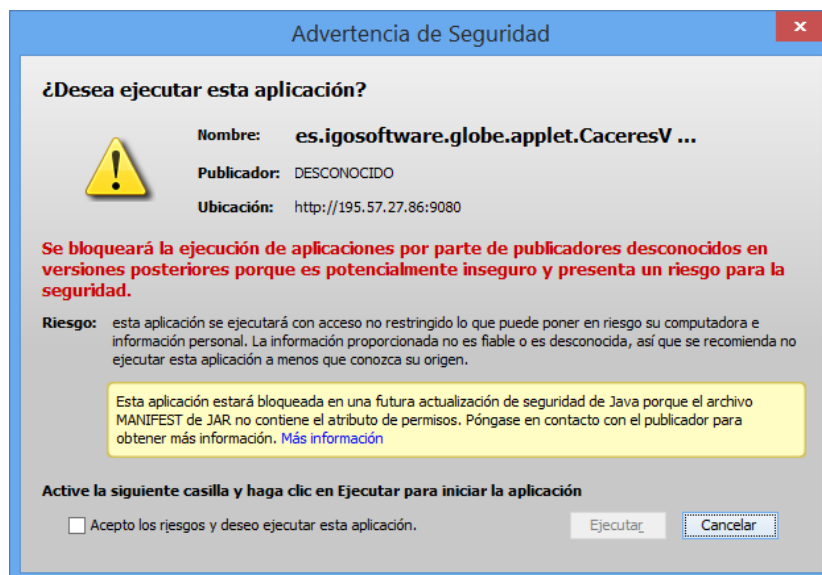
Advertencia de Seguridad

¿Desea ejecutar esta aplicación?

Nombre: es.igosoftware.globe.applet.CaceresV ...

Publicador: DESCONOCIDO

Ubicación: http://195.57.27.86:9080

Se bloqueará la ejecución de aplicaciones por parte de publicadores desconocidos en versiones posteriores porque es potencialmente inseguro y presenta un riesgo para la seguridad.

Riesgo: esta aplicación se ejecutará con acceso no restringido lo que puede poner en riesgo su computadora e información personal. La información proporcionada no es fiable o es desconocida, así que se recomienda no ejecutar esta aplicación a menos que conozca su origen.

Esta aplicación estará bloqueada en una futura actualización de seguridad de Java porque el archivo MANIFEST de JAR no contiene el atributo de permisos. Póngase en contacto con el publicador para obtener más información. Más información

Active la siguiente casilla y haga clic en Ejecutar para iniciar la aplicación

Acepto los riesgos y deseo ejecutar esta aplicación.

Ejecutar

Cancelar